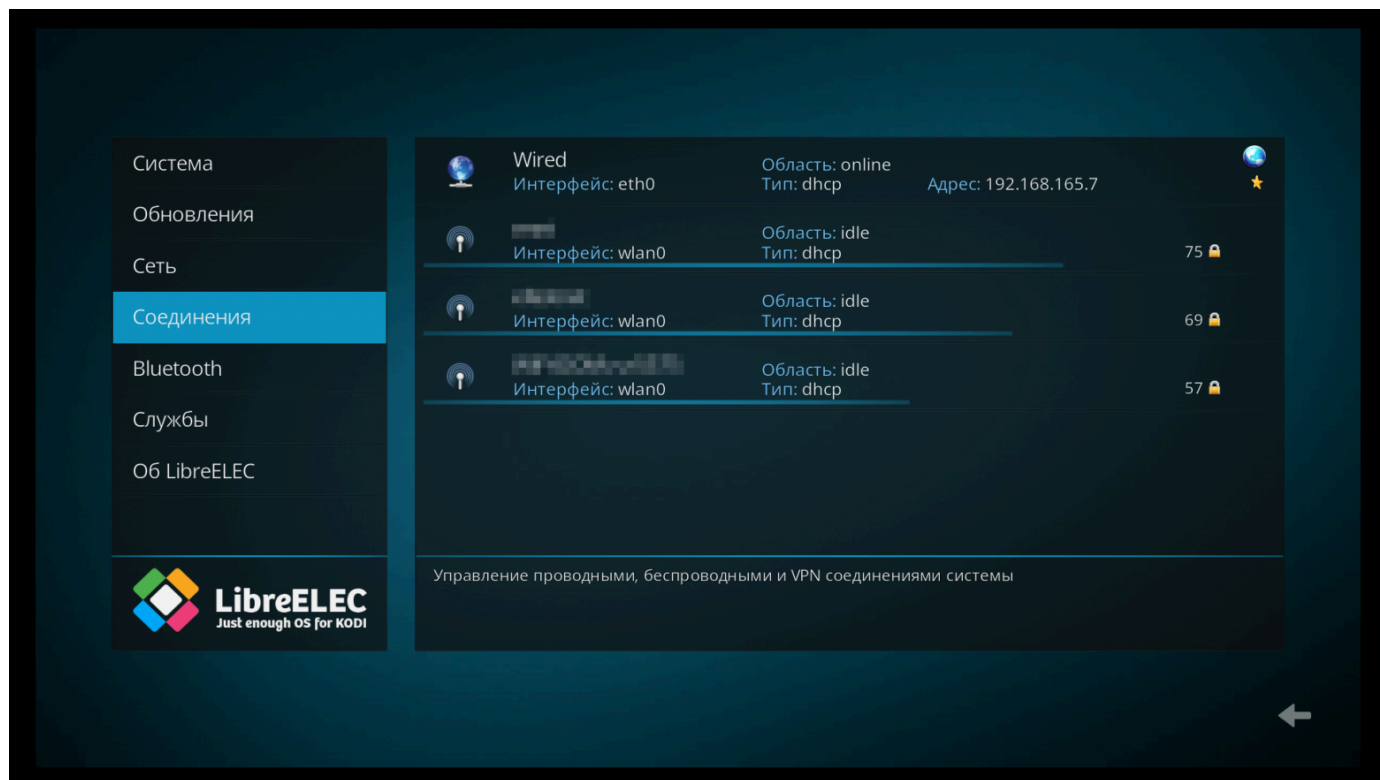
Система
Обновления
Сеть
Соединения
Bluetooth
Службы
Об LibreELEC

LibreELEC
Just enough OS for KODI

Wired
Интерфейс: eth0
Область: online
Тип: dhcp
Адрес: 192.168.165.7

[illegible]
Интерфейс: wlan0
Область: idle
Тип: dhcp
75

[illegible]
Интерфейс: wlan0
Область: idle
Тип: dhcp
69

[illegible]
Интерфейс: wlan0
Область: idle
Тип: dhcp
57

Управление проводными, беспроводными и VPN соединениями системы